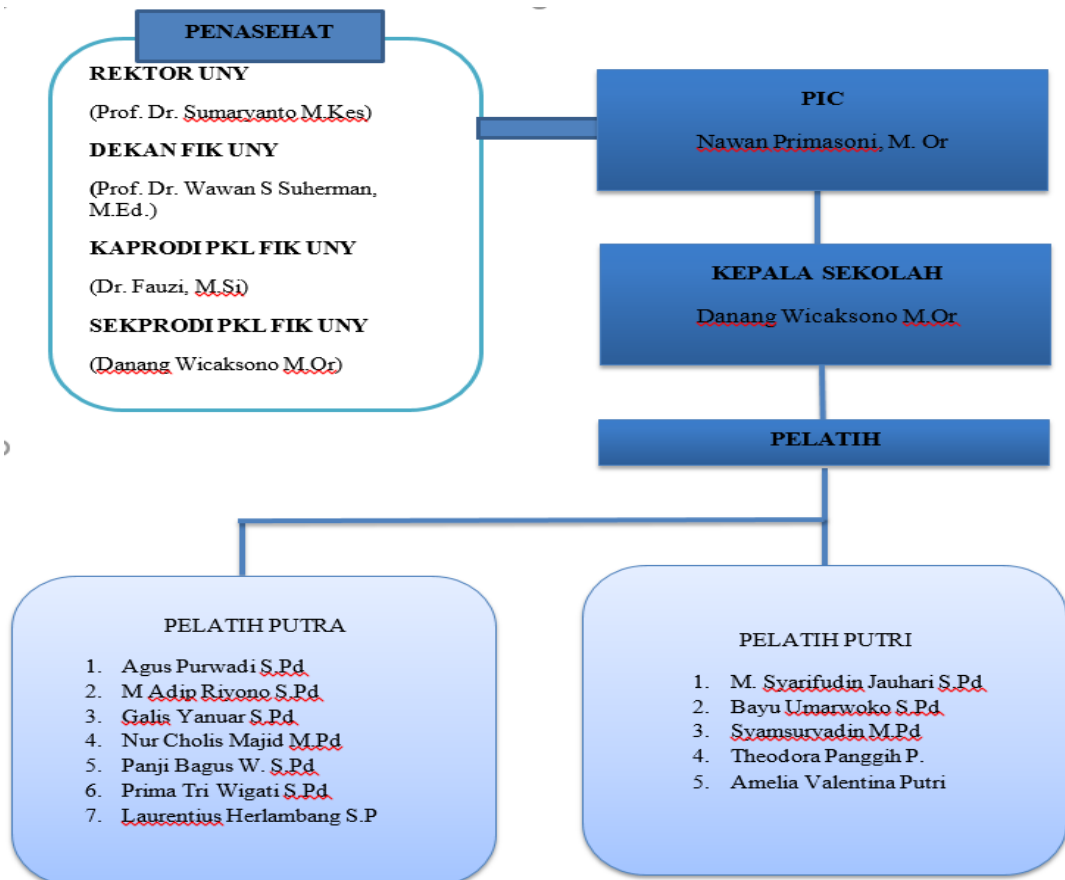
PENASEHAT

REKTOR UNY

(Prof. Dr. Sumaryanto M.Kes)

DEKAN FIK UNY

(Prof. Dr. Wawan S Suherman, M.Ed.)

KAPRODI PKL FIK UNY

(Dr. Fauzi, M.Si)

SEKPRODI PKL FIK UNY

(Danang Wicaksono M.Or)

PIC

Nawan Primasoni, M. Or

KEPALA SEKOLAH

Danang Wicaksono M.Or

PELATIH

PELATIH PUTRA

1. Agus Purwadi S.Pd
2. M Adip Riyono S.Pd
3. Galis Yanuar S.Pd
4. Nur Cholis Majid M.Pd
5. Panji Bagus W. S.Pd
6. Prima Tri Wigati S.Pd
7. Laurentius Herlambang S.P

PELATIH PUTRI

1. M. Syarifudin Jauhari S.Pd
2. Bayu Umarwoko S.Pd
3. Syamsuryadin M.Pd
4. Theodora Panggih P.
5. Amelia Valentina Putri